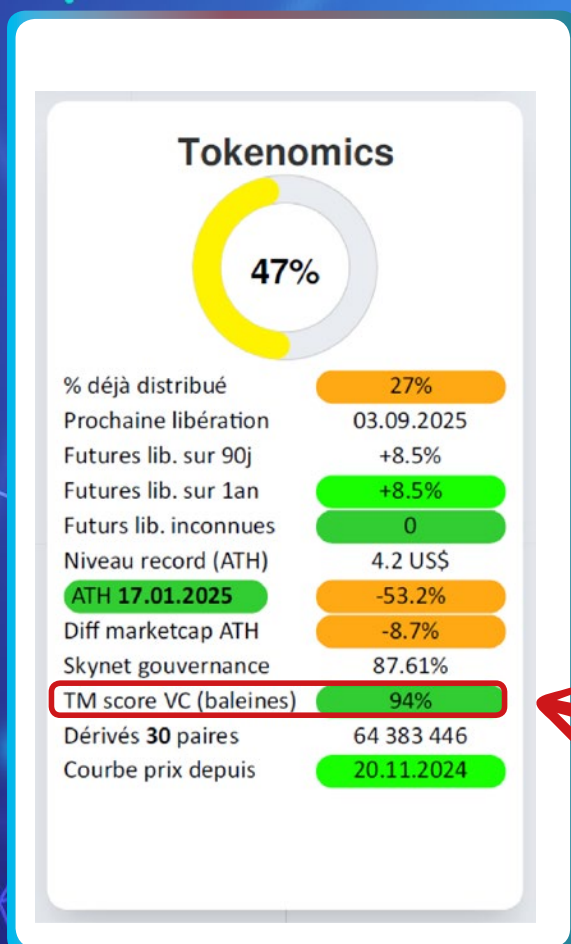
Tokenomics

47%

| % déjà distribué | 27% |
|---|---|
| Prochaine libération | 03.09.2025 |
| Futures lib. sur 90j | +8.5% |
| Futures lib. sur 1an | +8.5% |
| Futurs lib. inconnues | 0 |
| Niveau record (ATH) | 4.2 US$ |
| ATH **17.01.2025** | -53.2% |
| Diff marketcap ATH | -8.7% |
| Skynet gouvernance | 87.61% |
| TM score VC (baleines) | 94% |
| Dérivés **30** paires | 64 383 446 |
| Courbe prix depuis | 20.11.2024 |